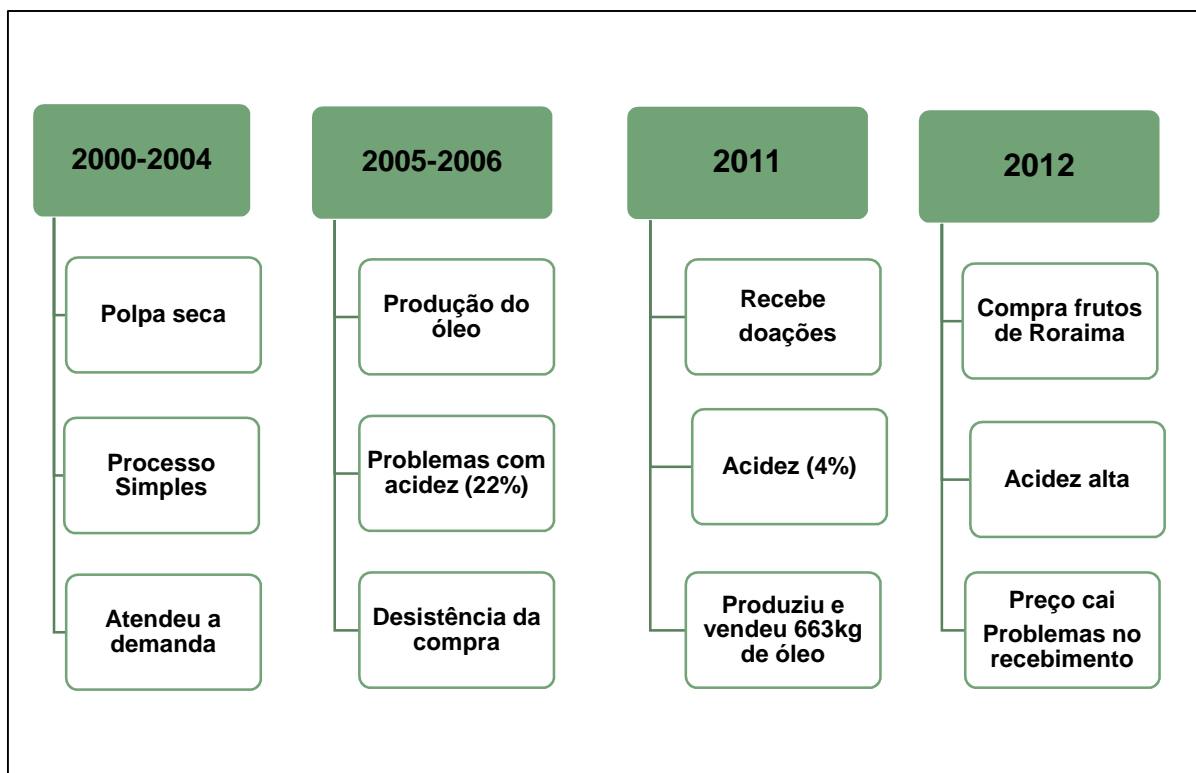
2000-2004

Polpa seca

Processo Simples

Atendeu a demanda

2005-2006

Produção do óleo

Problemas com acidez (22%)

Desistência da compra

2011

Recebe doações

Acidez (4%)

Produziu e vendeu 663kg de óleo

2012

Compra frutos de Roraima

Acidez alta

Preço cai
Problemas no recebimento